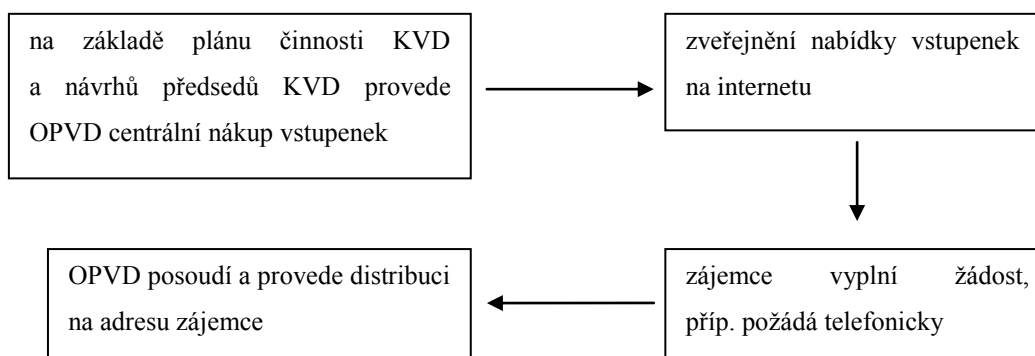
na základě plánu činnosti KVD a návrhů předsedů KVD provede OPVD centrální nákup vstupenek

zveřejnění nabídky vstupenek na internetu

zájemce vyplní žádost, příp. požádá telefonicky

OPVD posoudí a provede distribuci na adresu zájemce